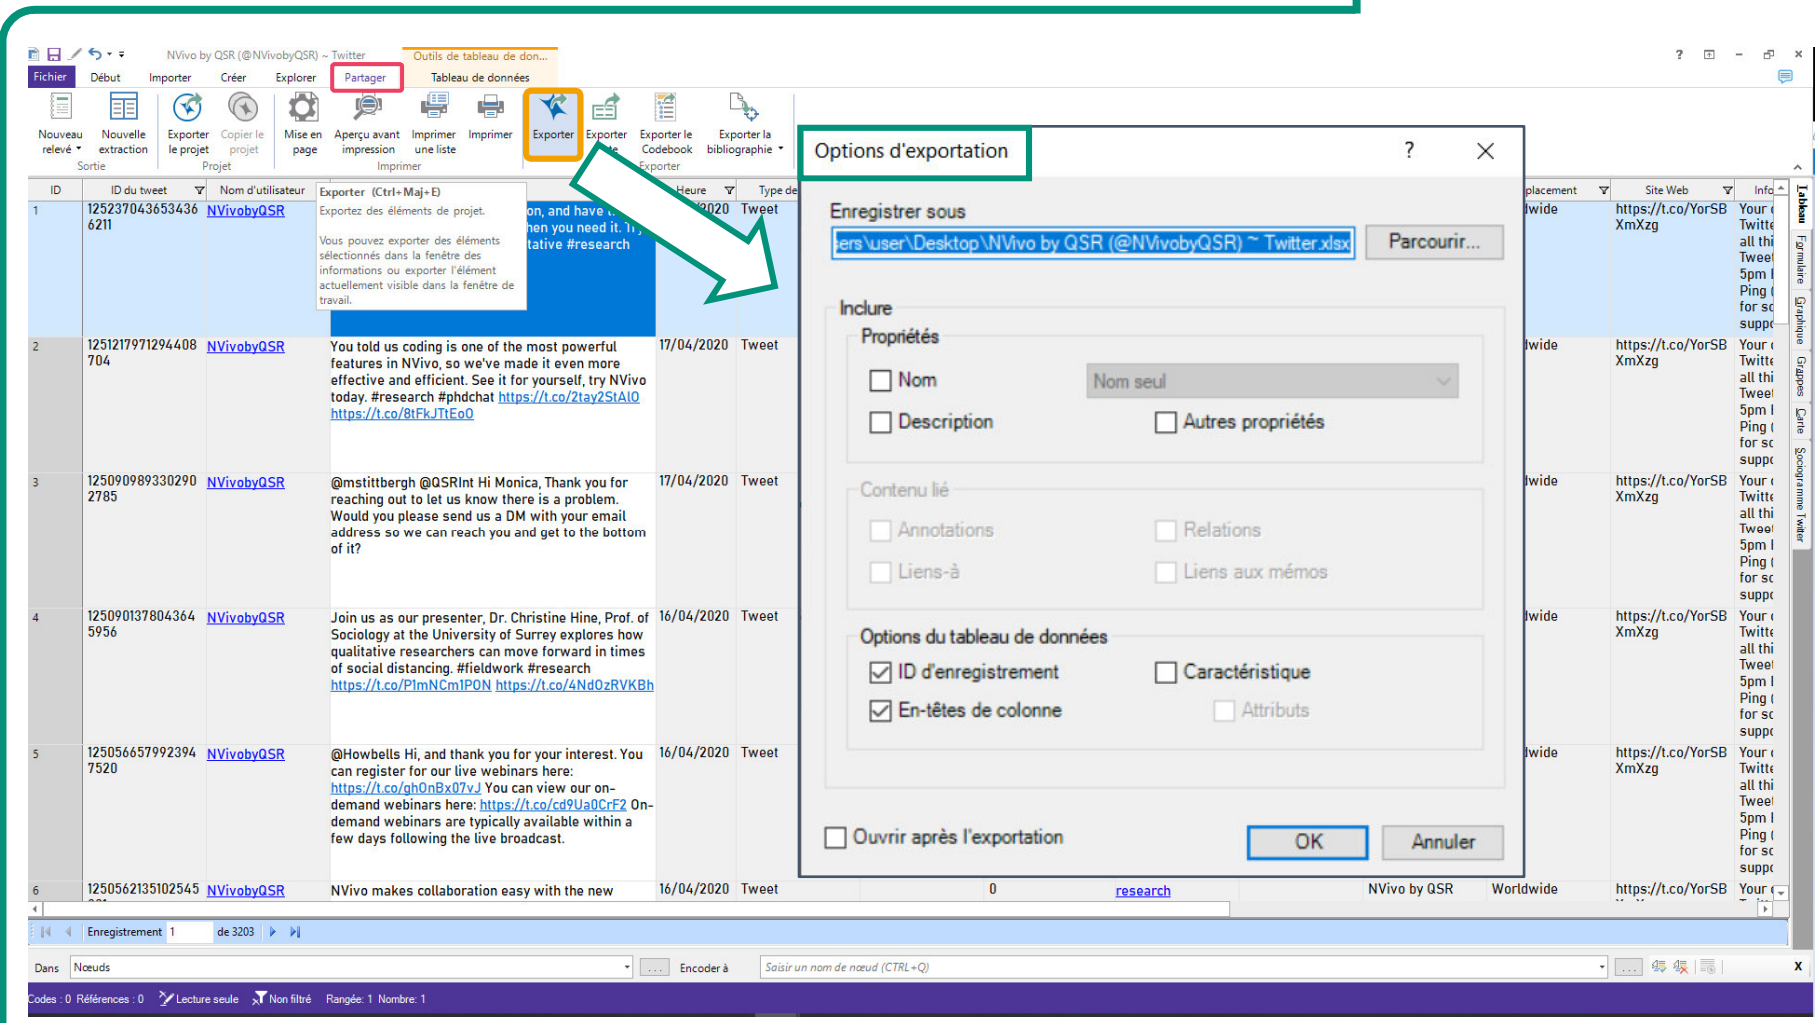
NVivo by QSR (@NVivobyQSR) ~ Twitter | Outils de tableau de don...

Fichier | Début | Importer | Créer | Explorer | Partager | Tableau de données

Nouveau relevé | Nouvelle extraction | Sortie | Exporter le projet | Copier le projet | Projet | Mise en page | Aperçu avant impression | Imprimer une liste | Imprimer | Imprimer | Exporter | Exporter | Exporter le Codebook | Exporter la bibliographie | Exporter

ID | ID du tweet | Nom d'utilisateur | Heure | Type de | placement | Site Web | Info

Exporter (Ctrl+Maj+E)
Exportez des éléments de projet.

Vous pouvez exporter des éléments sélectionnés dans la fenêtre des informations ou exporter l'élément actuellement visible dans la fenêtre de travail.

1 | 1252370436534366211 | NVivobyQSR | on, and have ... hen you need it. ... tative #research | ...2020 | Tweet | ...wide | https://t.co/YorSBXmXzg | Your Twitt all thi Tweet 5pm Ping for sc supp

2 | 1251217971294408704 | NVivobyQSR | You told us coding is one of the most powerful features in NVivo, so we've made it even more effective and efficient. See it for yourself, try NVivo today. #research #phdchat https://t.co/2tay2StAl0 https://t.co/8tFkJTtEo0 | 17/04/2020 | Tweet | ...wide | https://t.co/YorSBXmXzg

3 | 1250909893302902785 | NVivobyQSR | @mstittbergh @QSRInt Hi Monica, Thank you for reaching out to let us know there is a problem. Would you please send us a DM with your email address so we can reach you and get to the bottom of it? | 17/04/2020 | Tweet | ...wide | https://t.co/YorSBXmXzg

4 | 1250901378043645956 | NVivobyQSR | Join us as our presenter, Dr. Christine Hine, Prof. of Sociology at the University of Surrey explores how qualitative researchers can move forward in times of social distancing. #fieldwork #research https://t.co/PlmNCm1PON https://t.co/4Nd0zRVKBh | 16/04/2020 | Tweet | ...wide | https://t.co/YorSBXmXzg

5 | 1250566579923947520 | NVivobyQSR | @Howbells Hi, and thank you for your interest. You can register for our live webinars here: https://t.co/ghOnBx07vJ You can view our on-demand webinars here: https://t.co/cd9Ua0CrF2 On-demand webinars are typically available within a few days following the live broadcast. | 16/04/2020 | Tweet | ...wide | https://t.co/YorSBXmXzg

6 | 1250562135102545 | NVivobyQSR | NVivo makes collaboration easy with the new | 16/04/2020 | Tweet | 0 | research | NVivo by QSR | Worldwide | https://t.co/YorSB | Your

Options d'exportation | ? | X

Enregistrer sous
...ers\user\Desktop\NVivo by QSR (@NVivobyQSR) ~ Twitter.xlsx | Parcourir...

Inclure
Propriétés
Nom | Nom seul
Description | Autres propriétés

Contenu lié
Annotations | Relations
Liens-à | Liens aux mémos

Options du tableau de données
ID d'enregistrement | Caractéristique
En-têtes de colonne | Attributs

Ouvrir après l'exportation | OK | Annuler

Tableau | Formulaire | Graphique | Grappes | Carte | Sociogramme Twitter

Enregistrement 1 de 3203

Dans | Nœuds | ... | Encoder à | Saisir un nom de nœud (CTRL+Q) | ...

Codes : 0 Références : 0 | Lecture seule | Non filtré | Rangée: 1 Nombre: 1